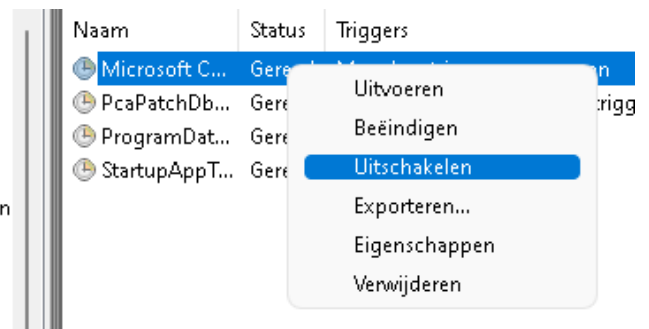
| Naam | Status | Triggers |
|---|---|---|
| Microsoft C... | Gere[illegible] | M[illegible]n |
| PcaPatchDb... | Gere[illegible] | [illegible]trigg |
| ProgramDat... | Gere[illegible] | |
| StartupAppT... | Gere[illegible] | |

Uitvoeren
Beëindigen
Uitschakelen
Exporteren...
Eigenschappen
Verwijderen

n